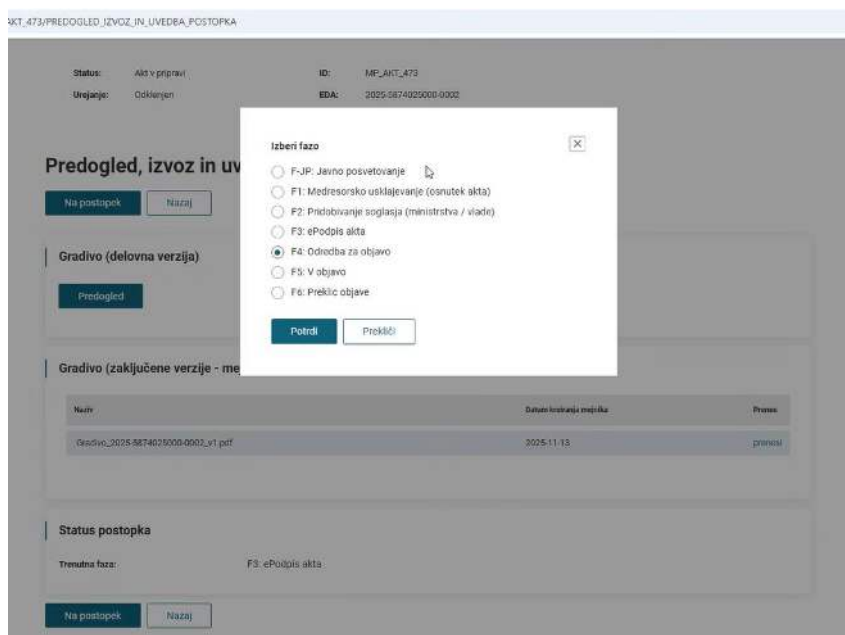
AKT_473/PREDOGLED_IZVOZ_IN_UVEDBA_POSTOPKA

Status: Akt v pripravi
Urejanje: Odklenjen
ID: MP_AKT_473
EDA: 2025-5874025000-0002

Predogled, izvoz in uv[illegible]

Na postopek
Nazaj

Gradivo (delovna verzija)

Predogled

Gradivo (zaključene verzije - me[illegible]

| Naziv | Datum kreiranja mejnika | Prenos |
|---|---|---|
| Gradivo_2025-5874025000-0002_v1.pdf | 2025-11-13 | prenesi |

Status postopka

Trenutna faza: F3: ePodpis akta

Na postopek
Nazaj

Izberi fazo

F-JP: Javno posvetovanje
F1: Medresorsko usklajevanje (osnutek akta)
F2: Pridobivanje soglasja (ministrstva / vlade)
F3: ePodpis akta
F4: Odredba za objavo
F5: V objavo
F6: Preklic objave

Potrdi
Prekliči